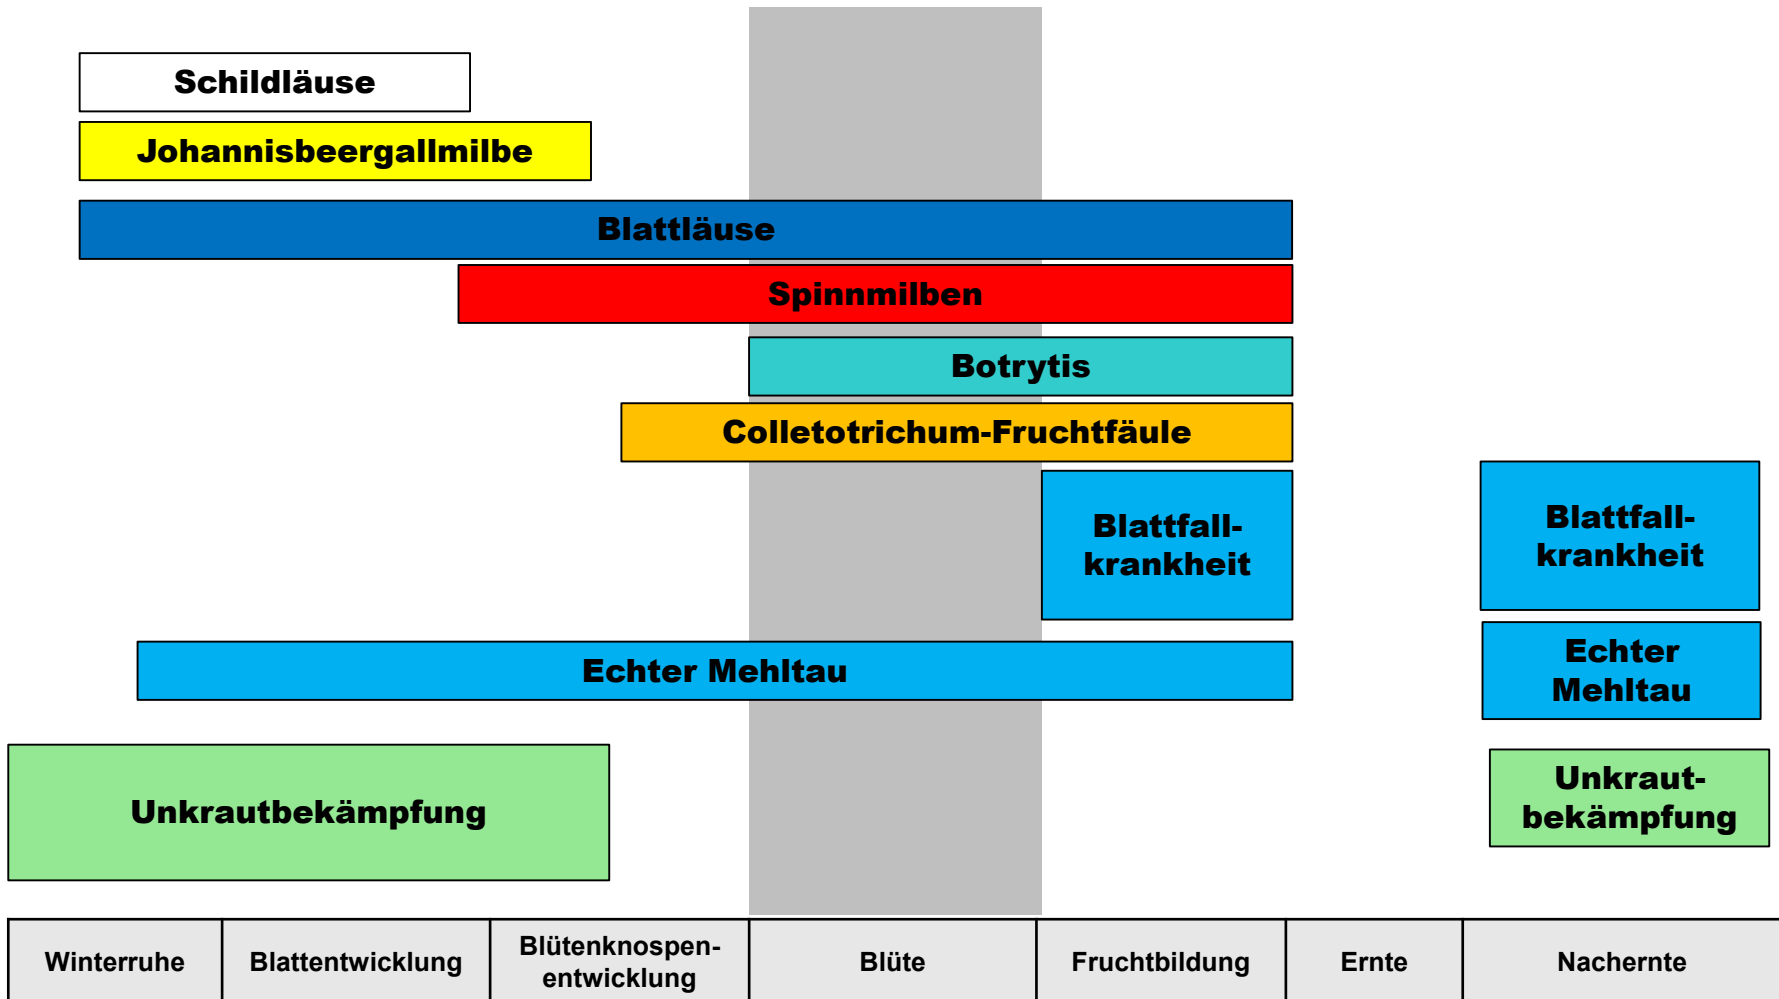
Schildläuse

Johannisbeergallmilbe

Blattläuse

Spinnmilben

Botrytis

Colletotrichum-Fruchtfäule

Blattfall-krankheit

Blattfall-krankheit

Echter Mehltau

Echter Mehltau

Unkrautbekämpfung

Unkraut-bekämpfung

| Winterruhe | Blattentwicklung | Blütenknospen-entwicklung | Blüte | Fruchtbildung | Ernte | Nachernte |
|---|---|---|---|---|---|---|